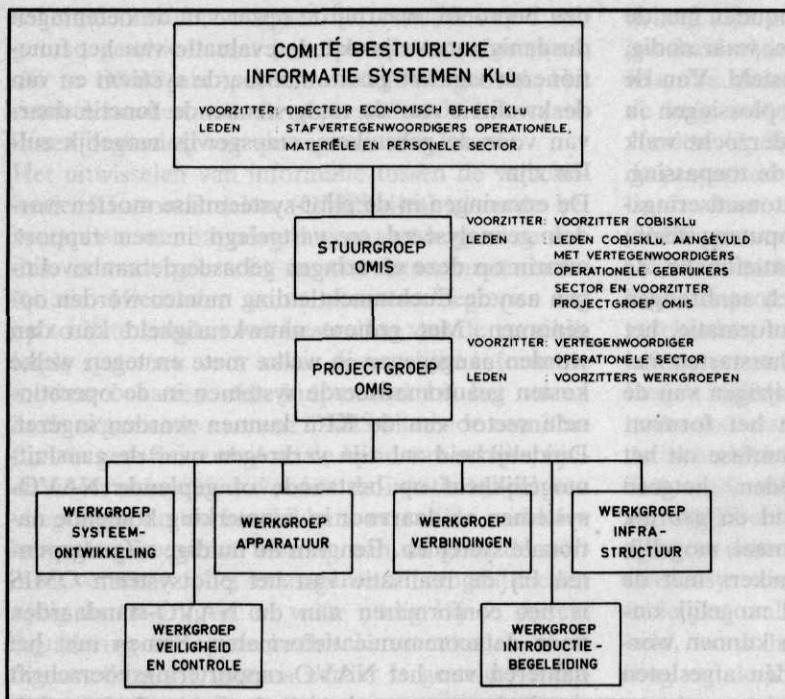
COMITÉ BESTUURLIJKE INFORMATIE SYSTEMEN KLu

VOORZITTER: DIRECTEUR ECONOMISCH BEHEER KLu
LEDEN : STAFVERTEGENWOORDIGERS OPERATIONELE, MATERIËLE EN PERSONELE SECTOR

STUURGROEP OMIS

VOORZITTER: VOORZITTER COBISKLu
LEDEN : LEDEN COBISKLu, AANGEVULD MET VERTEGENWOORDIGERS OPERATIONELE GEBRUIKERS SECTOR EN VOORZITTER PROJECTGROEP OMIS

PROJECTGROEP OMIS

VOORZITTER: VERTEGENWOORDIGER OPERATIONELE SECTOR
LEDEN : VOORZITTERS WERKGROEPEN

WERKGROEP SYSTEEM-ONTWIKKELING

WERKGROEP APPARATUUR

WERKGROEP VERBINDINGEN

WERKGROEP INFRA-STRUCTUUR

WERKGROEP VEILIGHEID EN CONTROLE

WERKGROEP INTRODUCTIE-BEGELEIDING